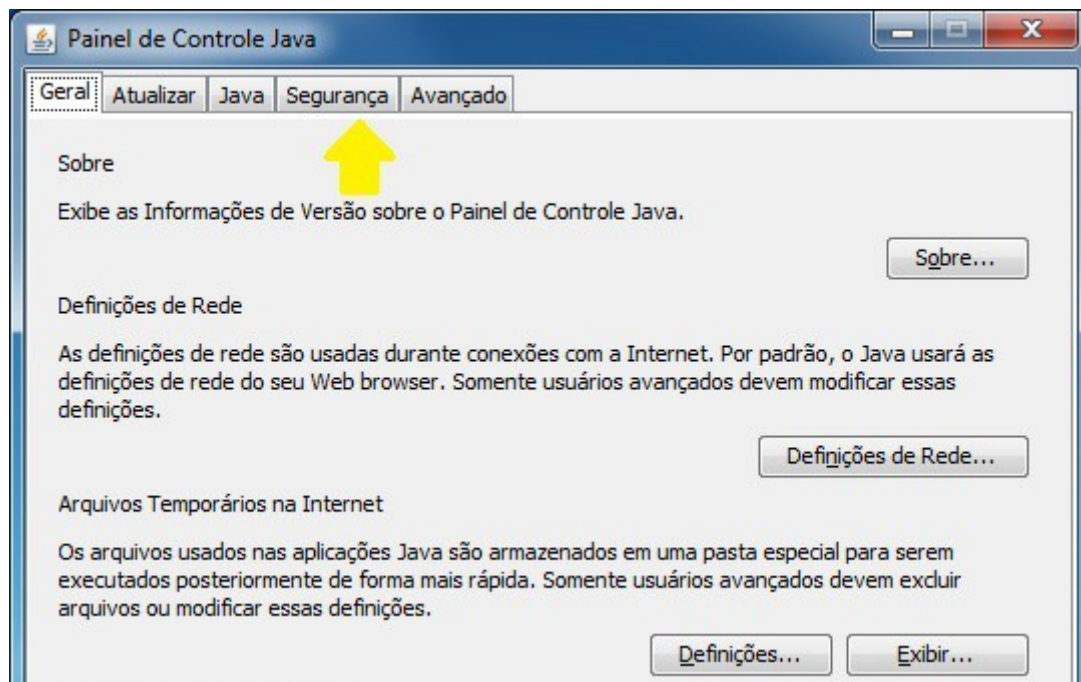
Painel de Controle Java

Geral | Atualizar | Java | Segurança | Avançado

Sobre

Exibe as Informações de Versão sobre o Painel de Controle Java.

Sobre...

Definições de Rede

As definições de rede são usadas durante conexões com a Internet. Por padrão, o Java usará as definições de rede do seu Web browser. Somente usuários avançados devem modificar essas definições.

Definições de Rede...

Arquivos Temporários na Internet

Os arquivos usados nas aplicações Java são armazenados em uma pasta especial para serem executados posteriormente de forma mais rápida. Somente usuários avançados devem excluir arquivos ou modificar essas definições.

Definições... | Exibir...